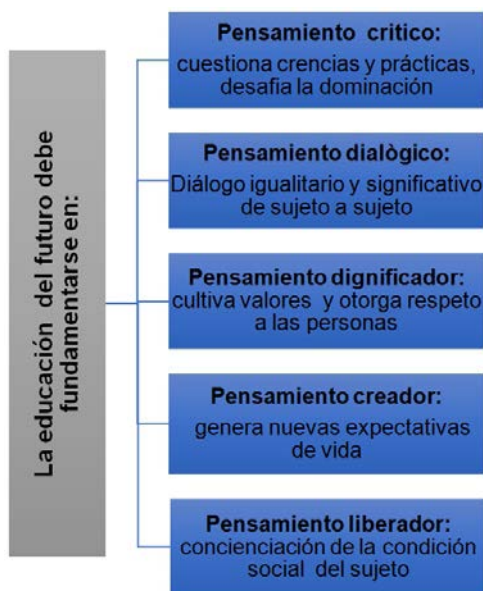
La educación del futuro debe fundamentarse en:

Pensamiento critico:
cuestiona crencias y prácticas, desafia la dominación

Pensamiento dialògico:
Diálogo igualitario y significativo de sujeto a sujeto

Pensamiento dignificador:
cultiva valores y otorga respeto a las personas

Pensamiento creador:
genera nuevas expectativas de vida

Pensamiento liberador:
concienciación de la condición social del sujeto